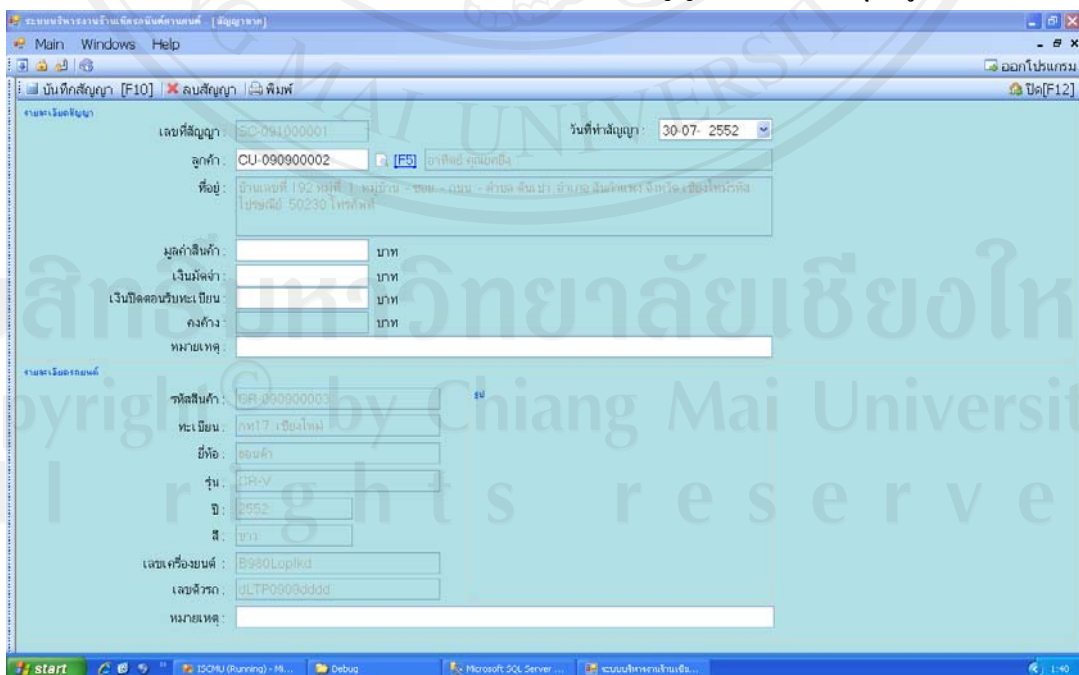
ระบบบริหารงานร้านเต็นท์รถยนต์ [สัญญาขาย]

Main Windows Help

ออกโปรแกรม

บันทึกสัญญา [F10] ลบสัญญา พิมพ์

ปิด[F12]

รายละเอียดสัญญา

เลขที่สัญญา : SC-091000001

วันที่ทำสัญญา : 30-07- 2552

ลูกค้า : CU-090900002 [F5] อาทิตย์ คุณียกยิ่ง

ที่อยู่ : บ้านเลขที่ 192 หมู่ที่ 1 หมู่บ้าน - ซอย - ถนน - ตำบล ต้นเปา อำเภอ สันกำแพง จังหวัด เชียงใหม่ รหัสไปรษณีย์ 50230 โทรศัพท์

มูลค่าสินค้า : บาท

เงินมัดจำ : บาท

เงินปิดสอนรับทะเบียน : บาท

คงค้าง : บาท

หมายเหตุ :

รายละเอียดรถยนต์

รหัสสินค้า : GR-090900003

รูป

ทะเบียน : กท17 เชียงใหม่

ยี่ห้อ : ฮอนด้า

รุ่น : CR-V

ปี : 2552

สี : ขาว

เลขเครื่องยนต์ : B980Lopikd

เลขตัวถัง : dLTP0900dddd

หมายเหตุ :

start ISCMU (Running) - Mi... Debug Microsoft SQL Server ... ระบบบริหารงานร้านเต็น... 1:40

ลิขสิทธิ์มหาวิทยาลัยเชียงใหม่
Copyright © by Chiang Mai University
All rights reserved